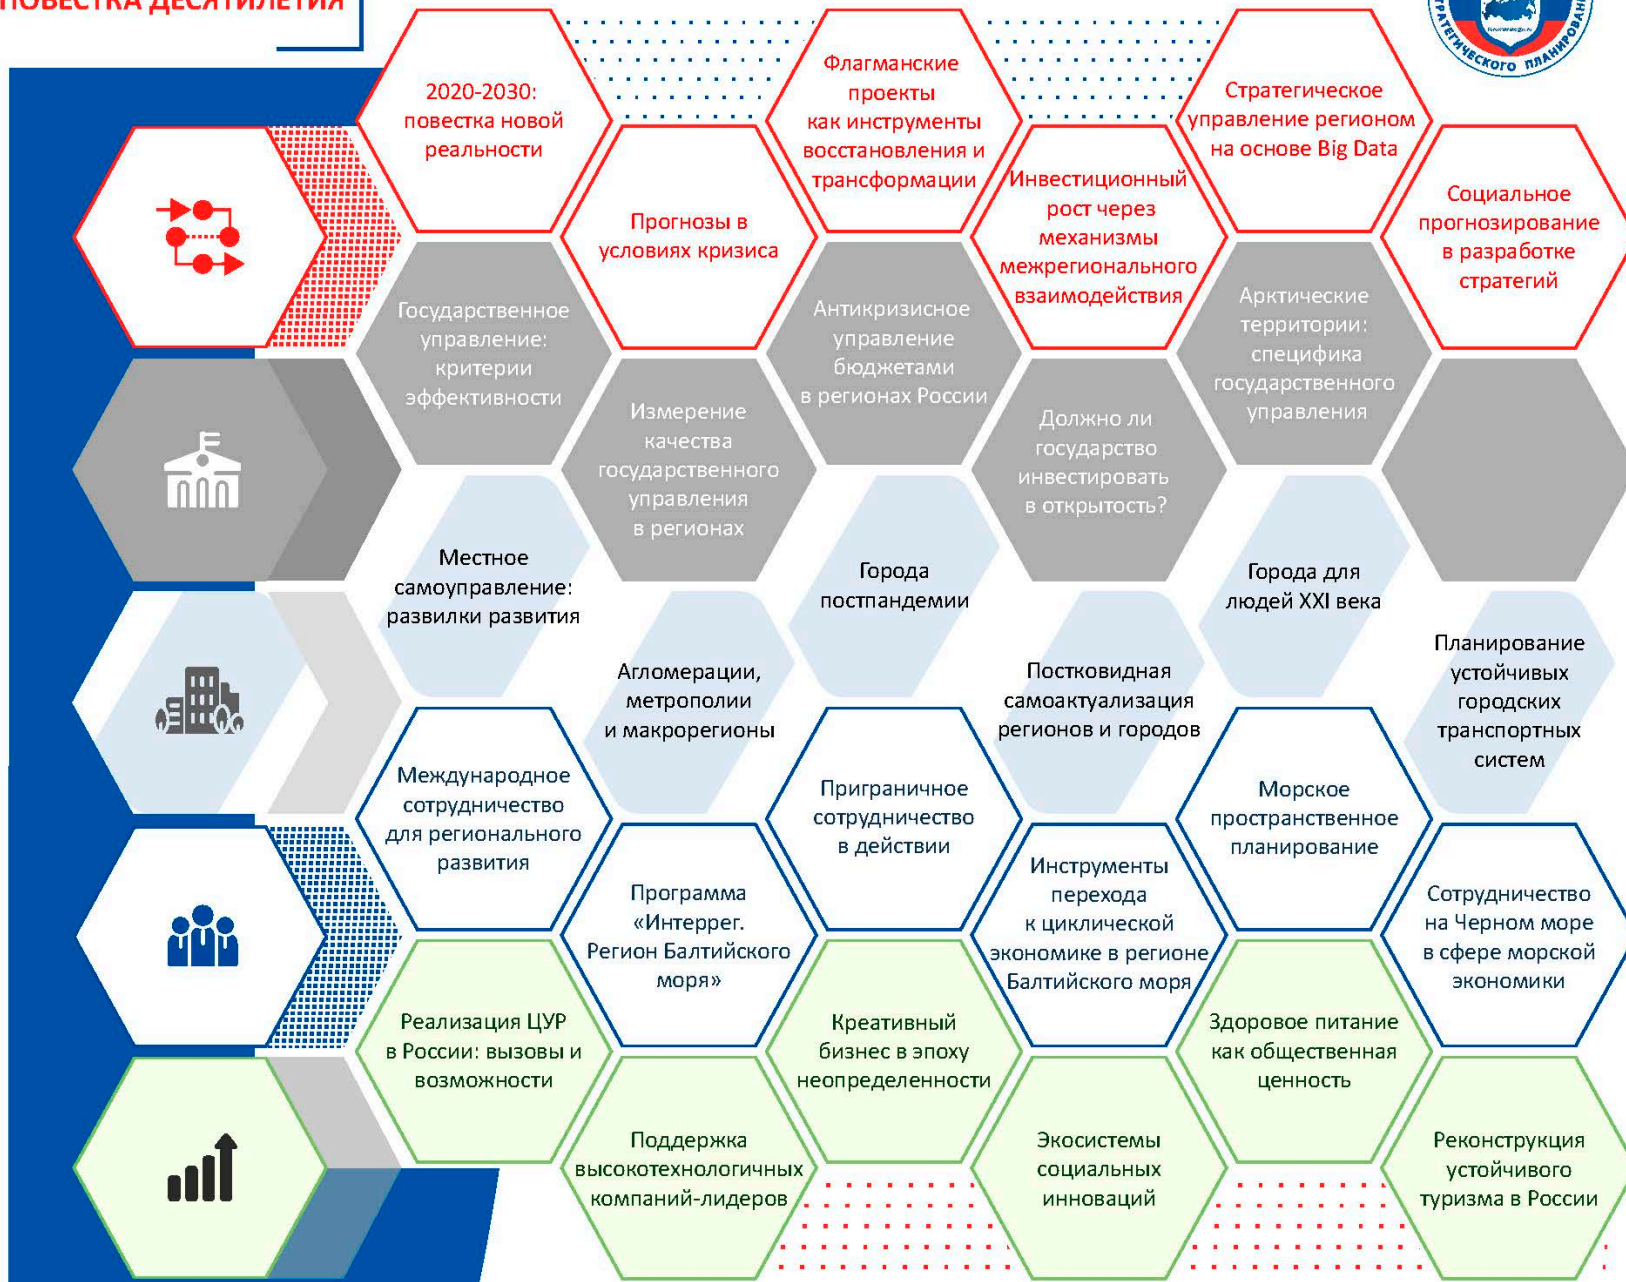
ПОВЕСТКА ДЕСЯТИЛЕТИЯ

2020-2030: повестка новой реальности

Флагманские проекты как инструменты восстановления и трансформации

Стратегическое управление регионом на основе Big Data

Прогнозы в условиях кризиса

Инвестиционный рост через механизмы межрегионального взаимодействия

Социальное прогнозирование в разработке стратегий

Государственное управление: критерии эффективности

Антикризисное управление бюджетами в регионах России

Арктические территории: специфика государственного управления

Измерение качества государственного управления в регионах

Должно ли государство инвестировать в открытость?

Местное самоуправление: развилки развития

Города постпандемии

Города для людей XXI века

Агломерации, метрополии и макрорегионы

Постковидная самоактуализация регионов и городов

Планирование устойчивых городских транспортных систем

Международное сотрудничество для регионального развития

Приграничное сотрудничество в действии

Морское пространственное планирование

Программа «Интеррег. Регион Балтийского моря»

Инструменты перехода к циклической экономике в регионе Балтийского моря

Сотрудничество на Черном море в сфере морской экономики

Реализация ЦУР в России: вызовы и возможности

Креативный бизнес в эпоху неопределенности

Здоровое питание как общественная ценность

Поддержка высокотехнологичных компаний-лидеров

Экосистемы социальных инноваций

Реконструкция устойчивого туризма в России